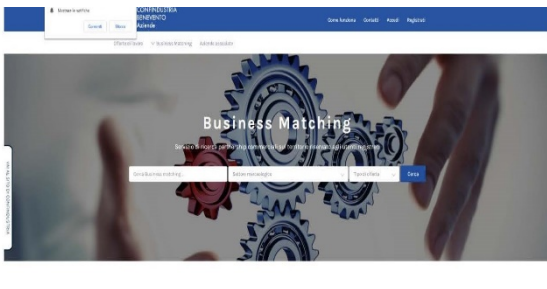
Mostrare le notifiche
Consenti Blocca
CONFINDUSTRIA BENEVENTO
Aziende
Come funziona Contatti Accedi Registrati
Offerte di lavoro Business Matching Aziende associate
Business Matching
Servizio di ricerca partnership commerciali sul territorio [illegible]
Cerca Business matching... Seleziona categoria Tipo di offerta Cerca